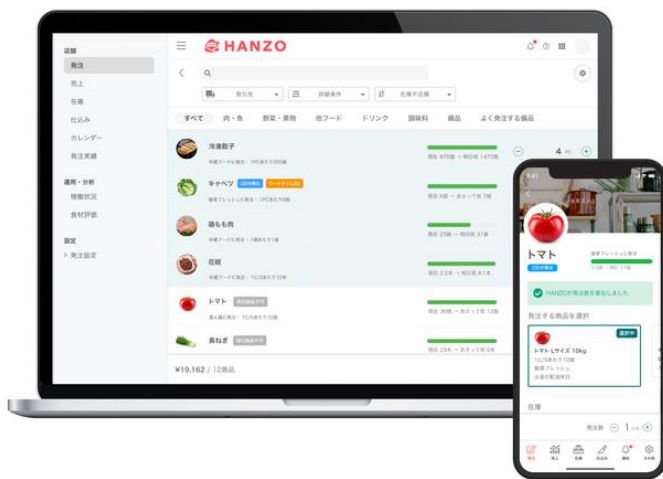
店舗
発注
売上
在庫
仕込み
カレンダー
発注実績

運用・分析
稼働状況
食材評価

設定
› 発注設定

HANZO

取引先
詳細条件
在庫不足順

すべて
肉・魚
野菜・果物
他フード
ドリンク
調味料
備品
よく発注する商品

冷凍餃子
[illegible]
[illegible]
4

キャベツ
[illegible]
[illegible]
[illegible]

鶏もも肉
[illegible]
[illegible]

豆腐
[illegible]
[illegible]

トマト
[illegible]
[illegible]
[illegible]

長ねぎ
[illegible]
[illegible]
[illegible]

¥19,162 / 12商品

トマト
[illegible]
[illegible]

HANZOが発注数を算出しました

発注する商品を選択
選択中
トマト Lサイズ 10kg
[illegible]
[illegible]
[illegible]

在庫
発注数 1